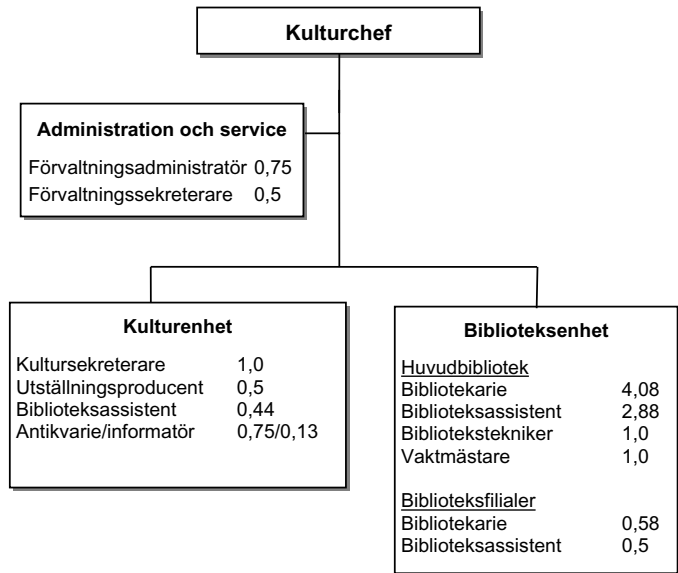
Kulturchef

Administration och service

Förvaltningsadministratör 0,75
Förvaltningssekreterare 0,5

Kulturenhet

Kultursekreterare 1,0
Utställningsproducent 0,5
Biblioteksassistent 0,44
Antikvarie/informatör 0,75/0,13

Biblioteksenhet

Huvudbibliotek
Bibliotekarie 4,08
Biblioteksassistent 2,88
Bibliotekstekniker 1,0
Vaktmästare 1,0

Biblioteksfilialer
Bibliotekarie 0,58
Biblioteksassistent 0,5